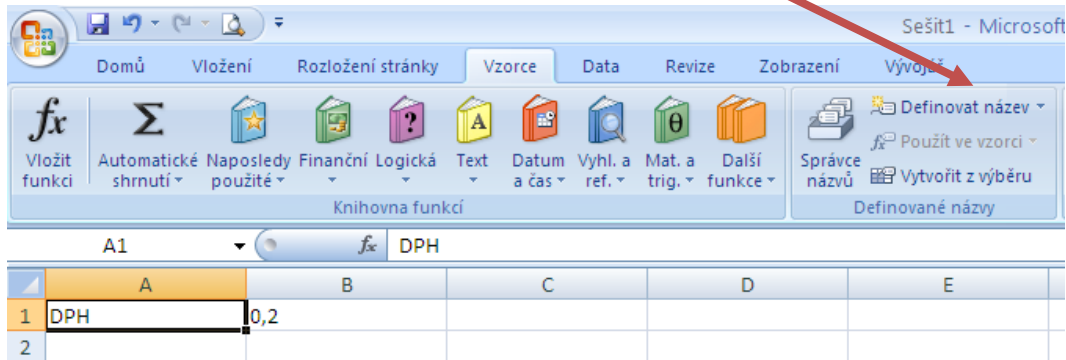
Sešit1 - Microsof

Domů Vložení Rozložení stránky Vzorce Data Revize Zobrazení Vývojář

$fx$
Vložit funkci

Σ
Automatické shrnutí

Naposledy použité

Finanční

Logická

Text

Datum a čas

Vyhl. a ref.

Mat. a trig.

Další funkce

Knihovna funkcí

Správce názvů

Definovat název

Použít ve vzorci

Vytvořit z výběru

Definované názvy

A1 $fx$ DPH

| | A | B | C | D | E |
|---|---|---|---|---|---|
| 1 | DPH | 0,2 | | | |
| 2 | | | | | |